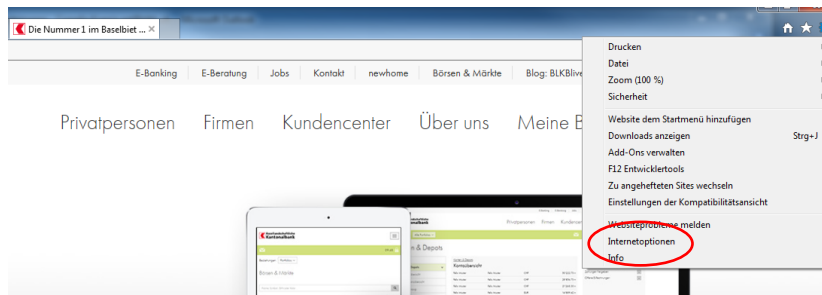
Die Nummer 1 im Baselbiet ... ×

E-Banking | E-Beratung | Jobs | Kontakt | newhome | Börsen & Märkte | Blog: BLKBlive

Privatpersonen Firmen Kundencenter Über uns Meine B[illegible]

Drucken
Datei
Zoom (100 %)
Sicherheit
Website dem Startmenü hinzufügen
Downloads anzeigen Strg+J
Add-Ons verwalten
F12 Entwicklertools
Zu angehefteten Sites wechseln
Einstellungen der Kompatibilitätsansicht
Websiteprobleme melden
Internetoptionen
Info

Kantonalbank
Börsen & Märkte
Privatpersonen Firmen Kundencenter
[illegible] & Depots
Kontoübersicht